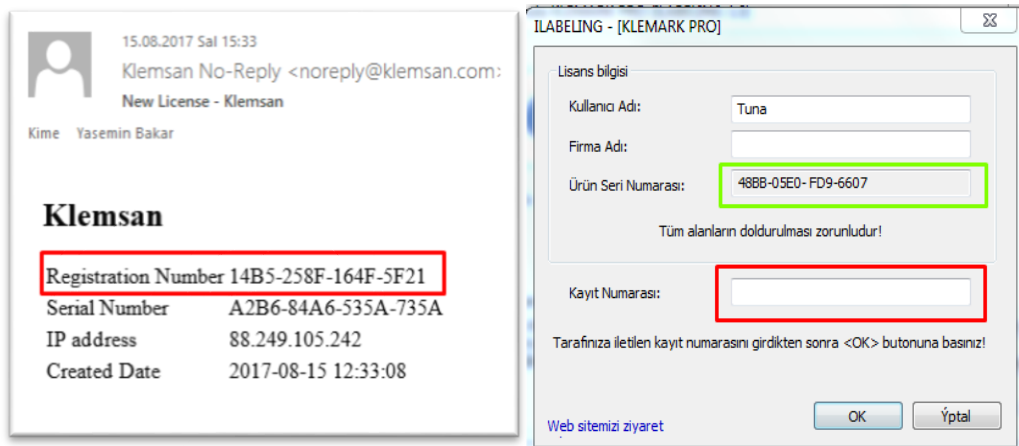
15.08.2017 Sal 15:33
Klemsan No-Reply <noreply@klemsan.com>
New License - Klemsan
Kime Yasemin Bakar

Klemsan

| | |
|---|---|
| Registration Number | 14B5-258F-164F-5F21 |
| Serial Number | A2B6-84A6-535A-735A |
| IP address | 88.249.105.242 |
| Created Date | 2017-08-15 12:33:08 |

ILABELING - [KLEMARK PRO]

Lisans bilgisi

Kullanıcı Adı: Tuna

Firma Adı:

Ürün Seri Numarası: 48BB-05E0- FD9-6607

Tüm alanların doldurulması zorunludur!

Kayıt Numarası:

Tarafınıza iletilen kayıt numarasını girdikten sonra <OK> butonuna basınız!

Web sitemizi ziyaret

OK

Ýptal